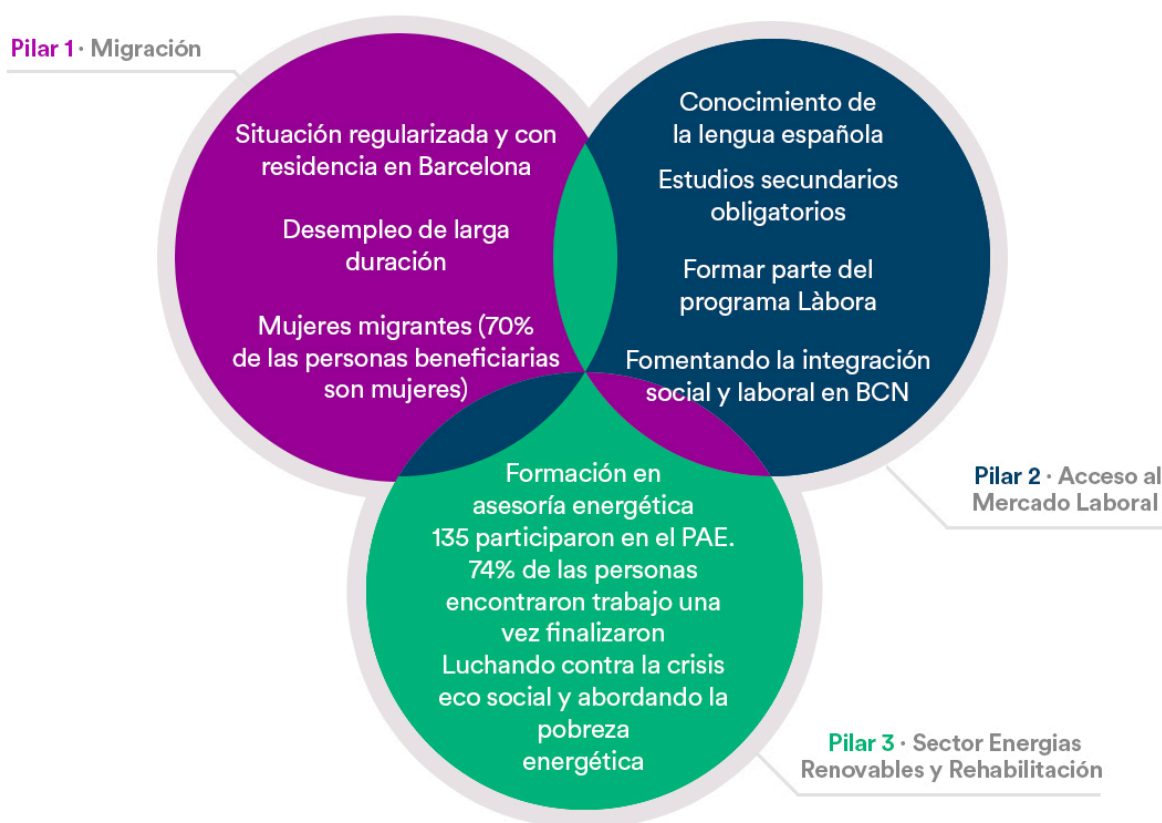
Pilar 1 · Migración

Situación regularizada y con residencia en Barcelona

Desempleo de larga duración

Mujeres migrantes (70% de las personas beneficiarias son mujeres)

Conocimiento de la lengua española

Estudios secundarios obligatorios

Formar parte del programa Làbora

Fomentando la integración social y laboral en BCN

Pilar 2 · Acceso al Mercado Laboral

Formación en asesoría energética
135 participaron en el PAE.
74% de las personas encontraron trabajo una vez finalizaron
Luchando contra la crisis eco social y abordando la pobreza energética

Pilar 3 · Sector Energias Renovables y Rehabilitación